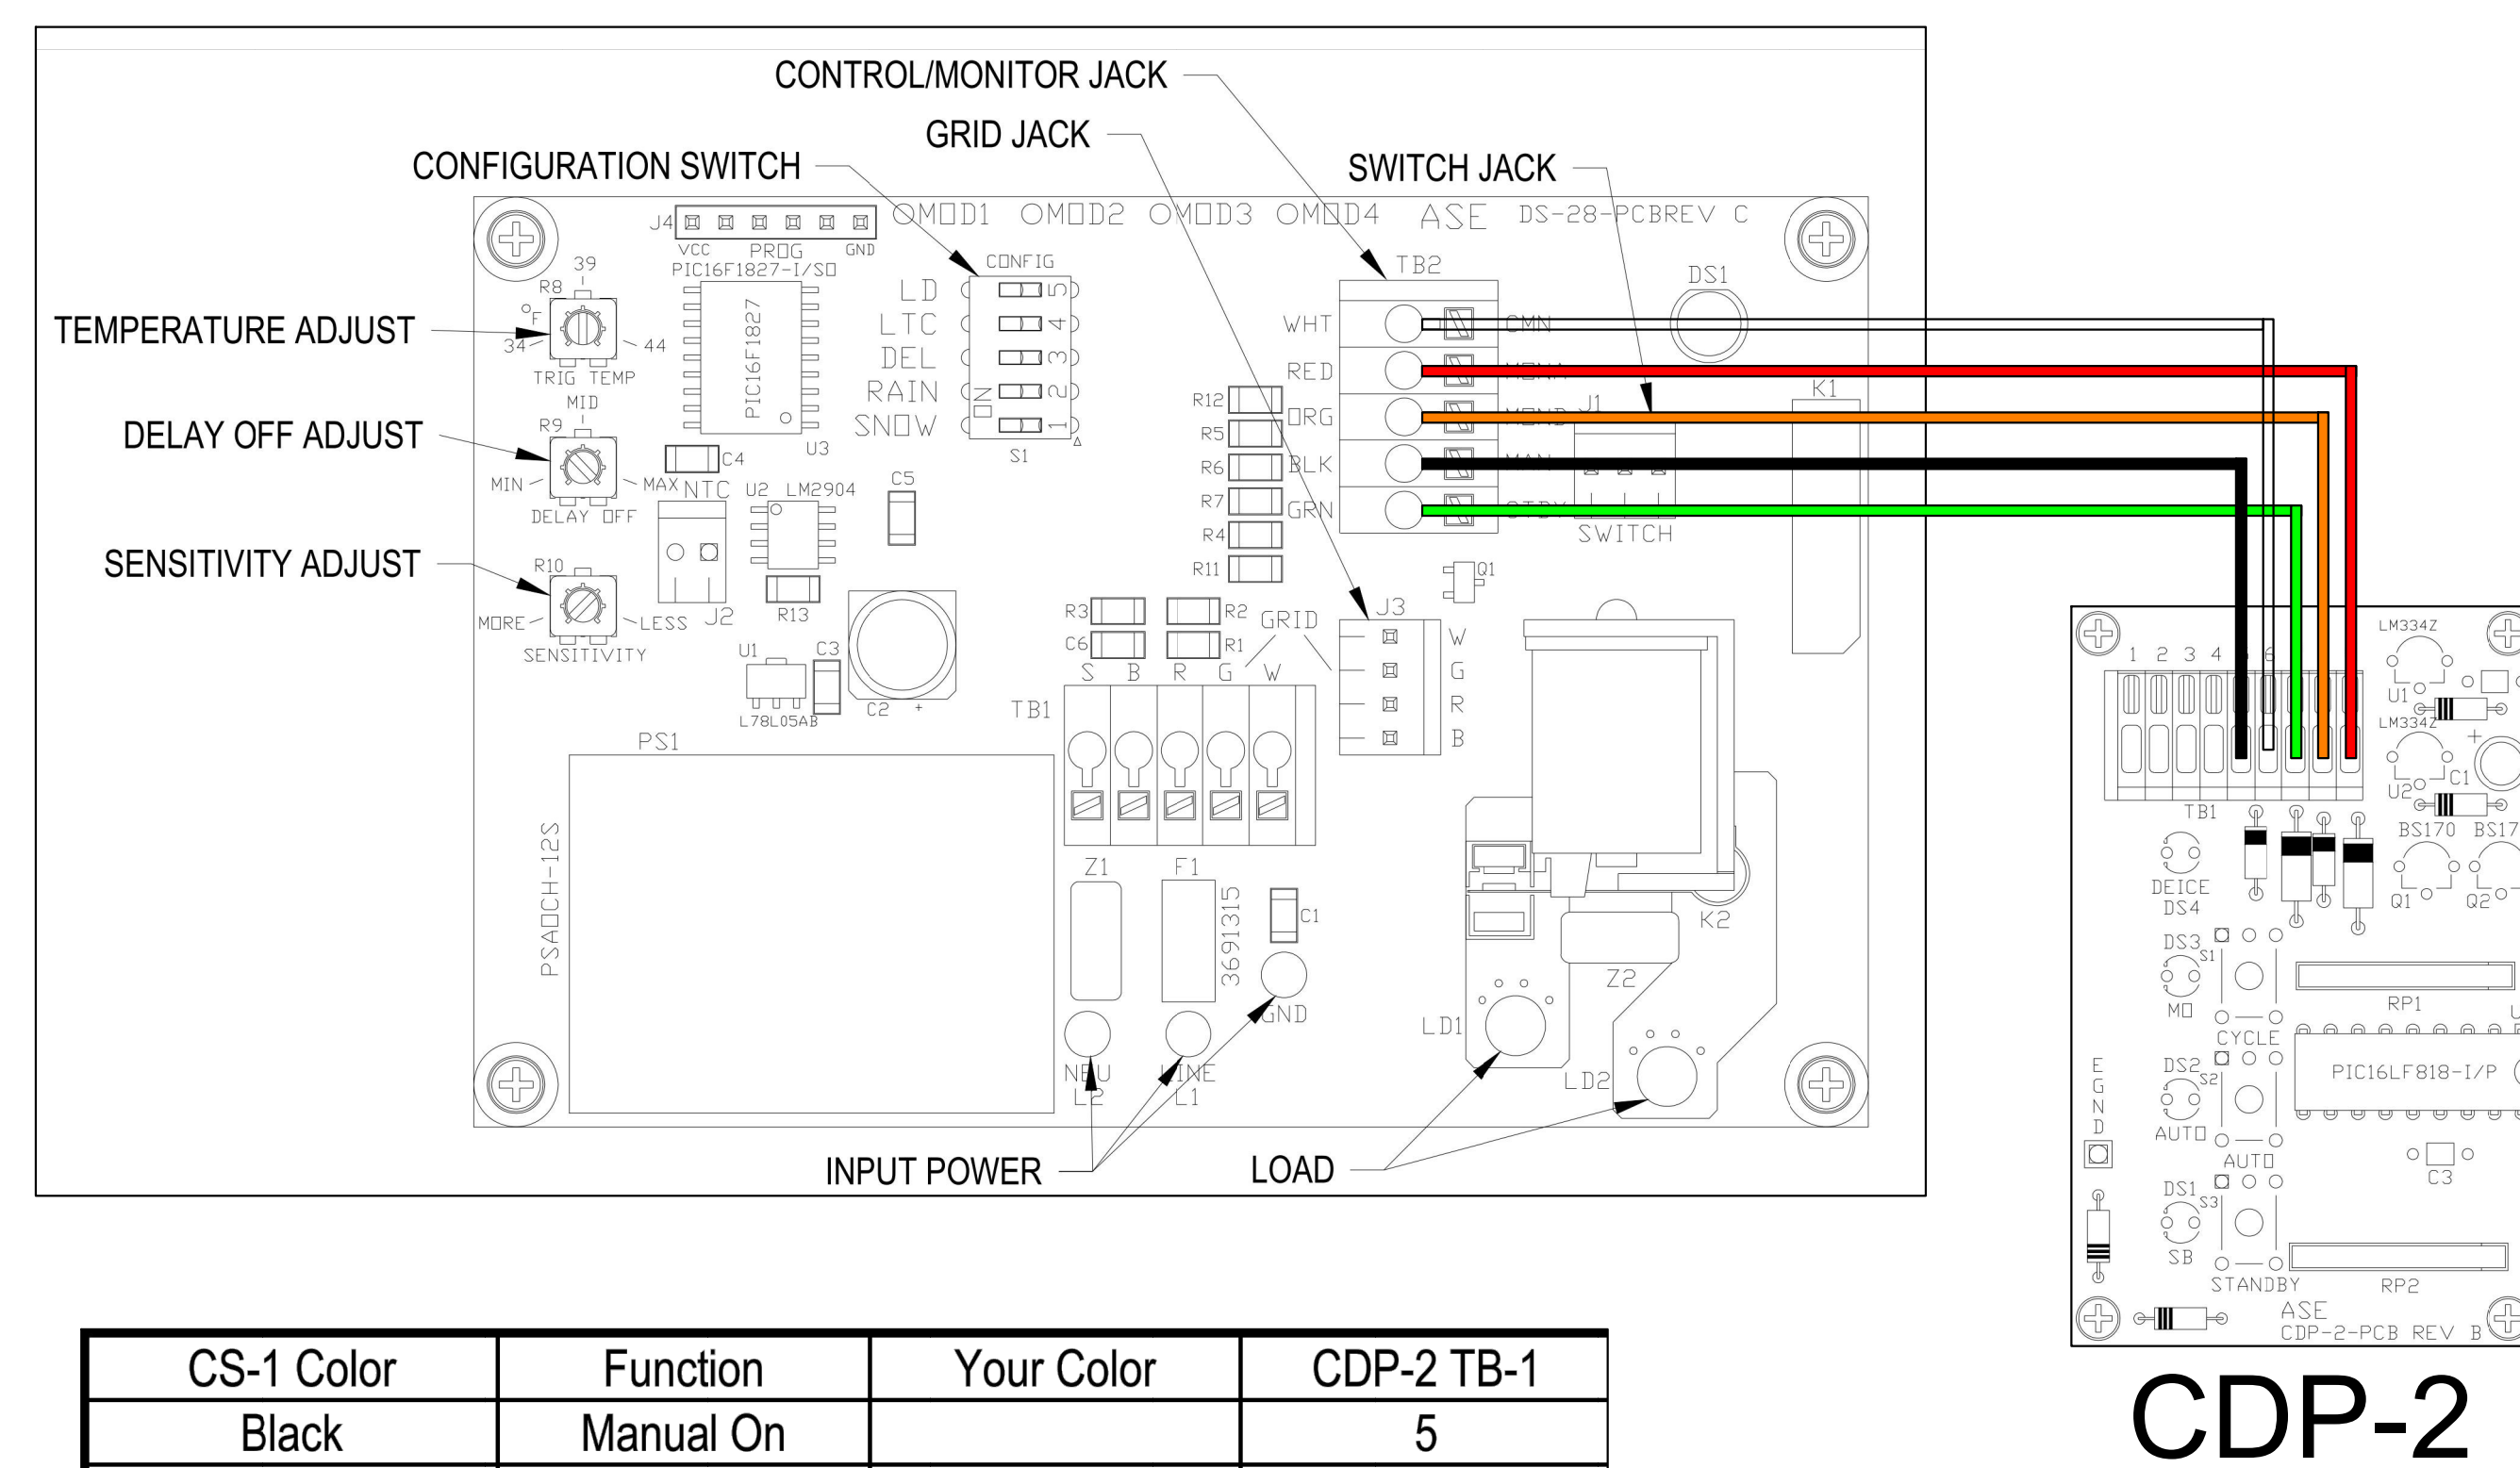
CONTROL/MONITOR JACK
GRID JACK
CONFIGURATION SWITCH
SWITCH JACK

J4 VCC PROG GND PIC16F1827-I/SO
OMOD1 OMOD2 OMOD3 OMOD4 ASE DS-28-PCBREV C
CONFIG
LD LTC DEL RAIN SNOW
ON 5 4 3 2 1
S1
TB2 DS1
WHT CMN
RED MON
ORG MONB J1
BLK MAN
GRN STBY
SWITCH
K1
R12 R5 R6 R7 R4 R11
Q1

TEMPERATURE ADJUST
39 R8 °F 34 44 TRIG TEMP
PIC16F1827 U3
DELAY OFF ADJUST
MID R9 MIN MAX NTC
DELAY OFF
C4 U2 LM2904 C5
SENSITIVITY ADJUST
R10 MORE LESS J2 R13
SENSITIVITY
U1 C3 C2 + L78L05AB
R3 R2 C6 R1 GRID J3
S B R G W TB1
W G R B
PS1
PSAOCH-12S
Z1 F1 3691315 C1 GND
NEU L2 LINE L1
LD1 LD2 K2 Z2
INPUT POWER
LOAD

LM334Z
1 2 3 4 5 6
U1 LM334Z + C1 U2
TB1
BS170 BS17
DEICE DS4 Q1 Q2
DS3 S1 MO
RP1
CYCLE
DS2 S2 AUTO
PIC16LF818-I/P
E G N D
AUTO
C3
DS1 S3 SB
STANDBY RP2
ASE CDP-2-PCB REV B
CDP-2

| CS-1 Color | Function | Your Color | CDP-2 TB-1 |
|---|---|---|---|
| Black | Manual On | | 5 |